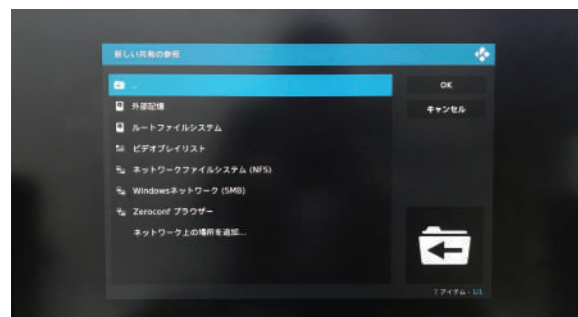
新しい共有の参照

..

外部記憶

ルートファイルシステム

ビデオプレイリスト

ネットワークファイルシステム (NFS)

Windowsネットワーク (SMB)

Zeroconf ブラウザー

ネットワーク上の場所を追加...

OK

キャンセル

7 アイテム - 1/1